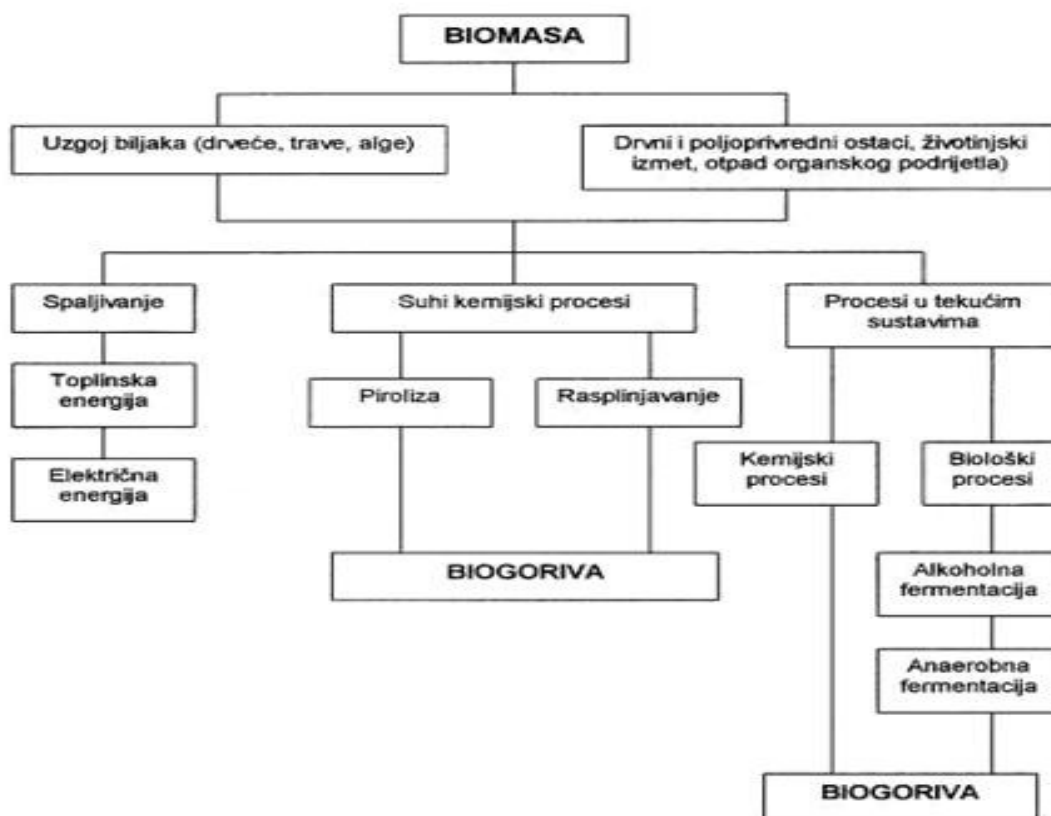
BIOMASA

Uzgoj biljaka (drveće, trave, alge)

Drvni i poljoprivredni ostaci, životinjski izmet, otpad organskog podrijetla)

Spaljivanje

Toplinska energija

Električna energija

Suhi kemijski procesi

Piroliza

Rasplinjavanje

BIOGORIVA

Procesi u tekućim sustavima

Kemijski procesi

Biološki procesi

Alkoholna fermentacija

Anaerobna fermentacija

BIOGORIVA